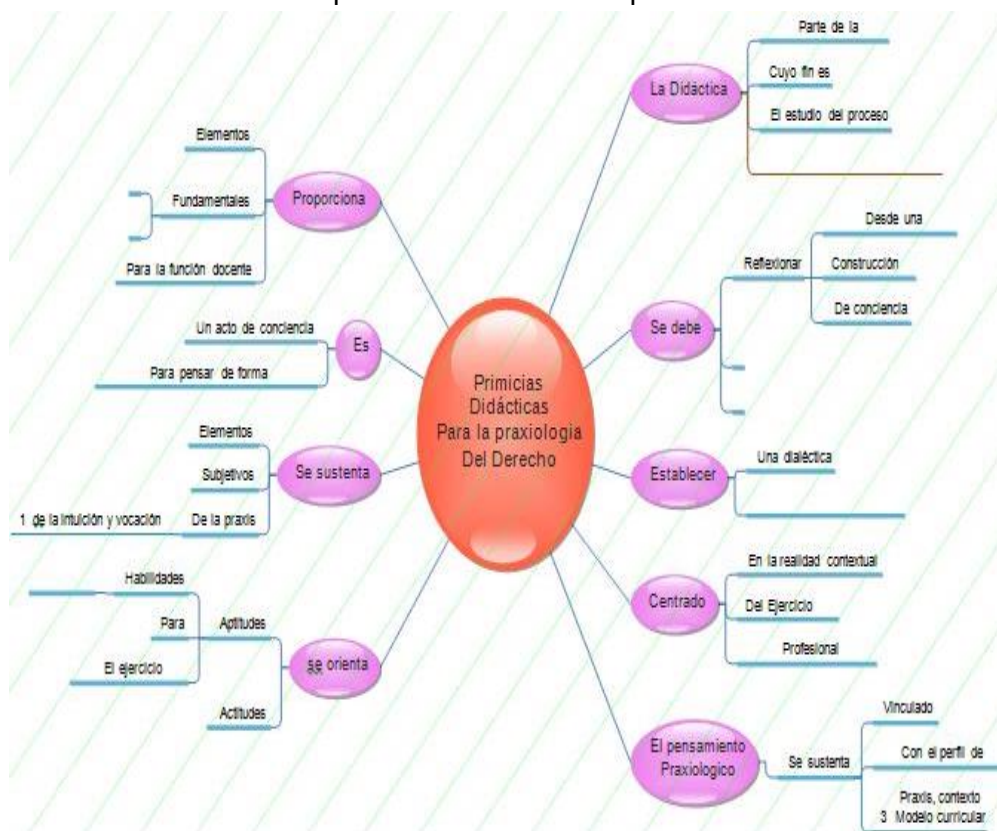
Primicias Didácticas Para la praxiologia Del Derecho

La Didáctica
Parte de la
Cuyo fin es
El estudio del proceso

Se debe
Reflexionar
Desde una
Construcción
De conciencia

Establecer
Una dialéctica

Centrado
En la realidad contextual
Del Ejercicio
Profesional

El pensamiento Praxiologico
Se sustenta
Vinculado
Con el perfil de
Praxis, contexto
3 Modelo curricular

Proporciona
Elementos
Fundamentales
Para la función docente

Es
Un acto de conciencia
Para pensar de forma

Se sustenta
Elementos
Subjetivos
De la praxis
1 de la intuición y vocación

se orienta
Habilidades
Para
Aptitudes
El ejercicio
Actitudes